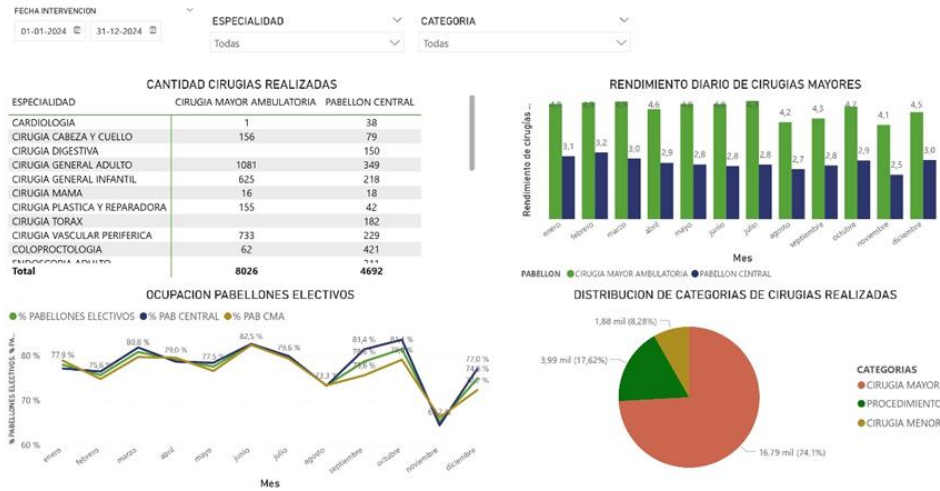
FECHA INTERVENCION

01-01-2024 31-12-2024

ESPECIALIDAD
Todas

CATEGORIA
Todas

CANTIDAD CIRUGIAS REALIZADAS

| ESPECIALIDAD | CIRUGIA MAYOR AMBULATORIA | PABELLON CENTRAL |
|---|---|---|
| CARDIOLOGIA | 1 | 38 |
| CIRUGIA CABEZA Y CUELLO | 156 | 79 |
| CIRUGIA DIGESTIVA | | 150 |
| CIRUGIA GENERAL ADULTO | 1081 | 349 |
| CIRUGIA GENERAL INFANTIL | 625 | 218 |
| CIRUGIA MAMA | 16 | 18 |
| CIRUGIA PLASTICA Y REPARADORA | 155 | 42 |
| CIRUGIA TORAX | | 182 |
| CIRUGIA VASCULAR PERIFERICA | 733 | 229 |
| COLOPROCTOLOGIA | 62 | 421 |
| ENDOSCOPIA ADULTO | | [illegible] |
| Total | 8026 | 4692 |

RENDIMIENTO DIARIO DE CIRUGIAS MAYORES

Rendimiento de cirugías ...

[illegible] 3,1 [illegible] 3,2 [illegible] 3,0 4,6 2,9 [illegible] 2,8 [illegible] 2,8 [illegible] 2,8 4,2 2,7 4,3 2,8 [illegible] 2,9 4,1 2,5 4,5 3,0

enero febrero marzo abril mayo junio julio agosto septiembre octubre noviembre diciembre

Mes

PABELLON ● CIRUGIA MAYOR AMBULATORIA ● PABELLON CENTRAL

OCUPACION PABELLONES ELECTIVOS

● % PABELLONES ELECTIVOS ● % PAB CENTRAL ● % PAB CMA

% PABELLONES ELECTIVOS % PA...

80 % 70 % 60 %

77,9 % 75,5 % 80,8 % 79,0 % 77,5 % 82,5 % 79,6 % 73,3 % 81,4 % 78,8 % 75,8 % 81,1 % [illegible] 65,3 % 77,0 % 74,8 % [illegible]

enero febrero marzo abril mayo junio julio agosto septiembre octubre noviembre diciembre

Mes

DISTRIBUCION DE CATEGORIAS DE CIRUGIAS REALIZADAS

1,88 mil (8,28%)
3,99 mil (17,62%)
16,79 mil (74,1%)

CATEGORIAS
● CIRUGIA MAYOR
● PROCEDIMIENTO
● CIRUGIA MENOR